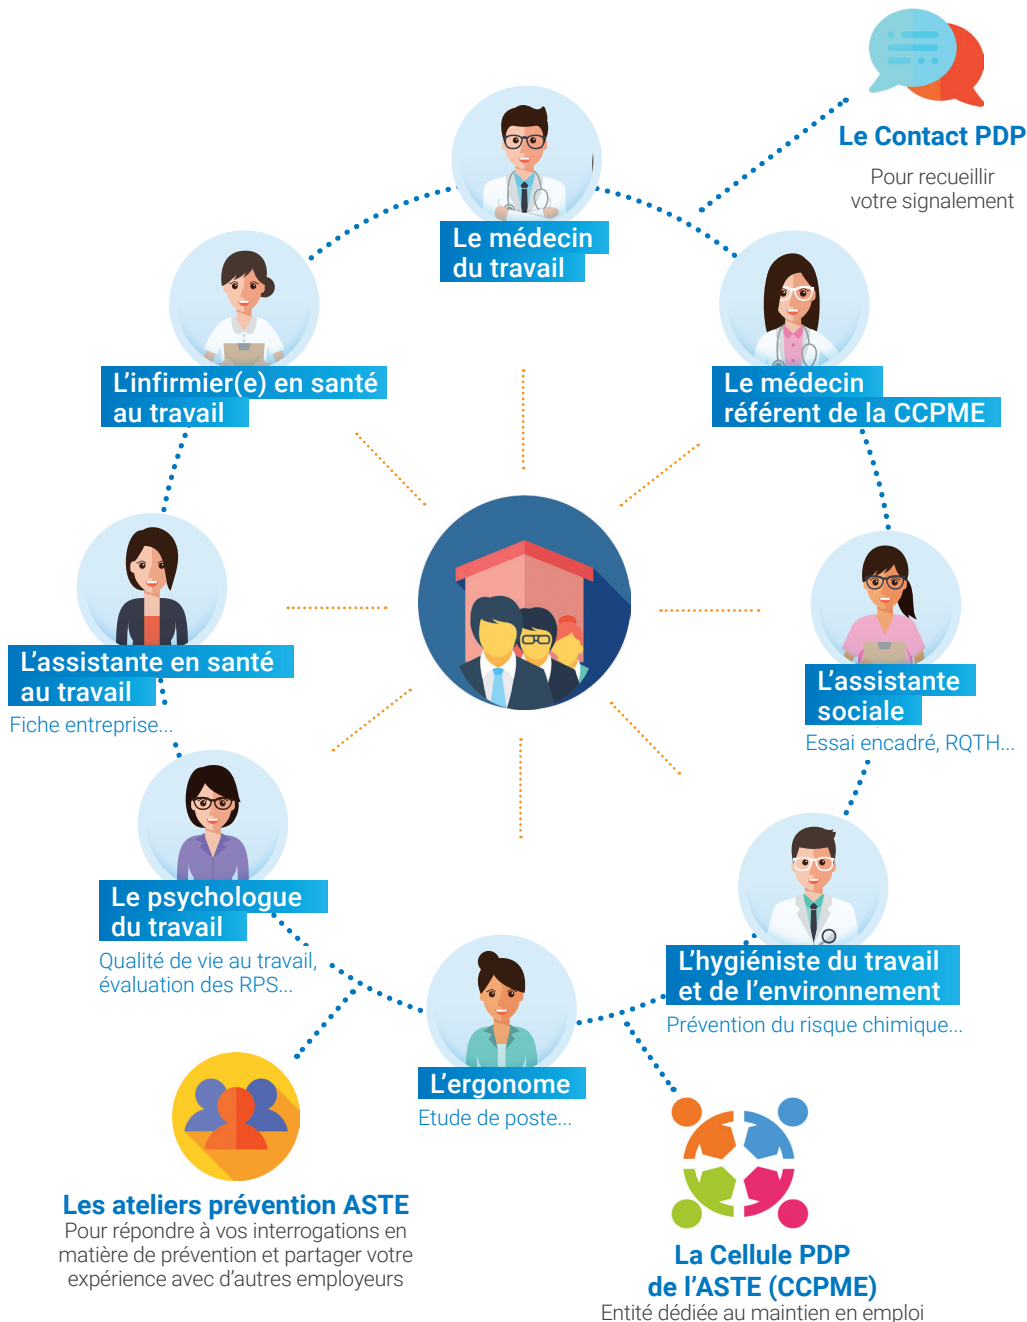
Le Contact PDP
Pour recueillir votre signalement

Le médecin du travail

L'infirmier(e) en santé au travail

Le médecin référent de la CCPME

L'assistante en santé au travail
Fiche entreprise...

L'assistante sociale
Essai encadré, RQTH...

Le psychologue du travail
Qualité de vie au travail, évaluation des RPS...

L'hygiéniste du travail et de l'environnement
Prévention du risque chimique...

L'ergonome
Etude de poste...

Les ateliers prévention ASTE
Pour répondre à vos interrogations en matière de prévention et partager votre expérience avec d'autres employeurs

La Cellule PDP de l'ASTE (CCPME)
Entité dédiée au maintien en emploi